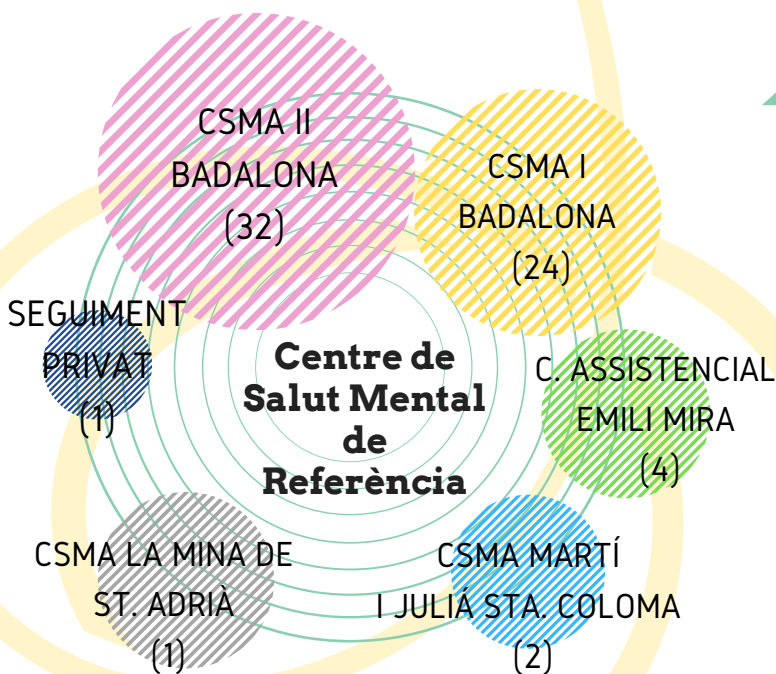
CSMA II BADALONA (32)

CSMA I BADALONA (24)

SEGUIMENT PRIVAT (1)

Centre de Salut Mental de Referència

C. ASSISTENCIAL EMILI MIRA (4)

CSMA LA MINA DE ST. ADRIÀ (1)

CSMA MARTÍ I JULIÁ STA. COLOMA (2)